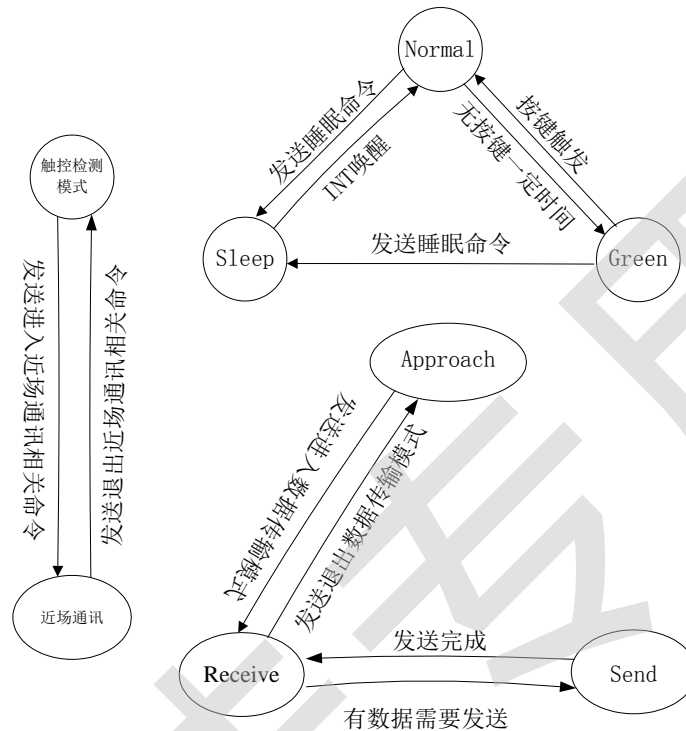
Normal

发送睡眠命令

INT唤醒

无按键一定时间

按键触发

Sleep

发送睡眠命令

Green

触控检测模式

发送进入近场通讯相关命令

发送退出近场通讯相关命令

近场通讯

Approach

发送进入数据传输模式

发送退出数据传输模式

Receive

发送完成

Send

有数据需要发送